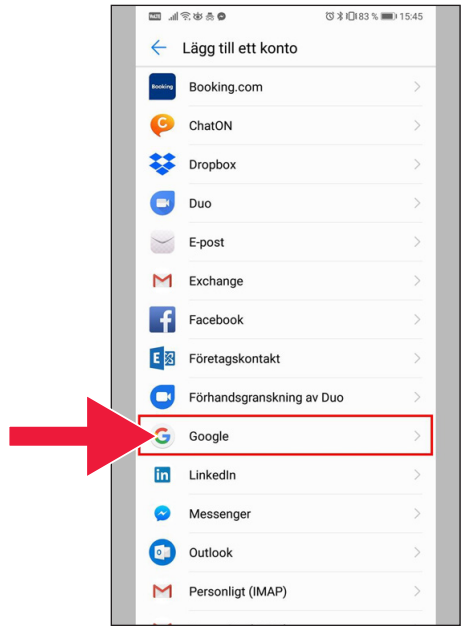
83 % 15:45

Lägg till ett konto

Booking
Booking.com

ChatON

Dropbox

Duo

E-post

Exchange

Facebook

Företagskontakt

Förhandsgranskning av Duo

Google

LinkedIn

Messenger

Outlook

Personligt (IMAP)